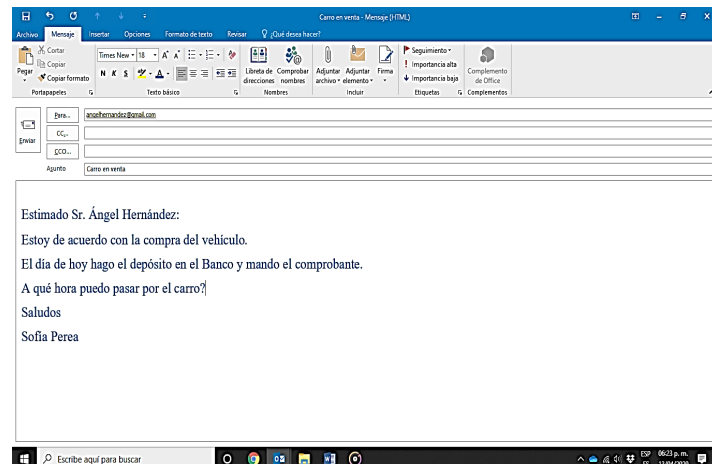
Carro en venta - Mensaje (HTML)

Archivo Mensaje Insertar Opciones Formato de texto Revisar ¿Qué desea hacer?

Cortar
Copiar
Pegar
Copiar formato
Portapapeles

Times New 18 A A
N K S
Texto básico

Libreta de direcciones
Comprobar nombres
Nombres

Adjuntar archivo
Adjuntar elemento
Firma
Incluir

Seguimiento
Importancia alta
Importancia baja
Etiquetas

Complemento de Office
Complementos

Enviar
Para... angelhernandez@gmail.com
CC...
CCO...
Asunto Carro en venta

Estimado Sr. Ángel Hernández:

Estoy de acuerdo con la compra del vehículo.

El día de hoy hago el depósito en el Banco y mando el comprobante.

A qué hora puedo pasar por el carro?

Saludos

Sofía Perea

Escribe aquí para buscar

ESP 06:23 p. m. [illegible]